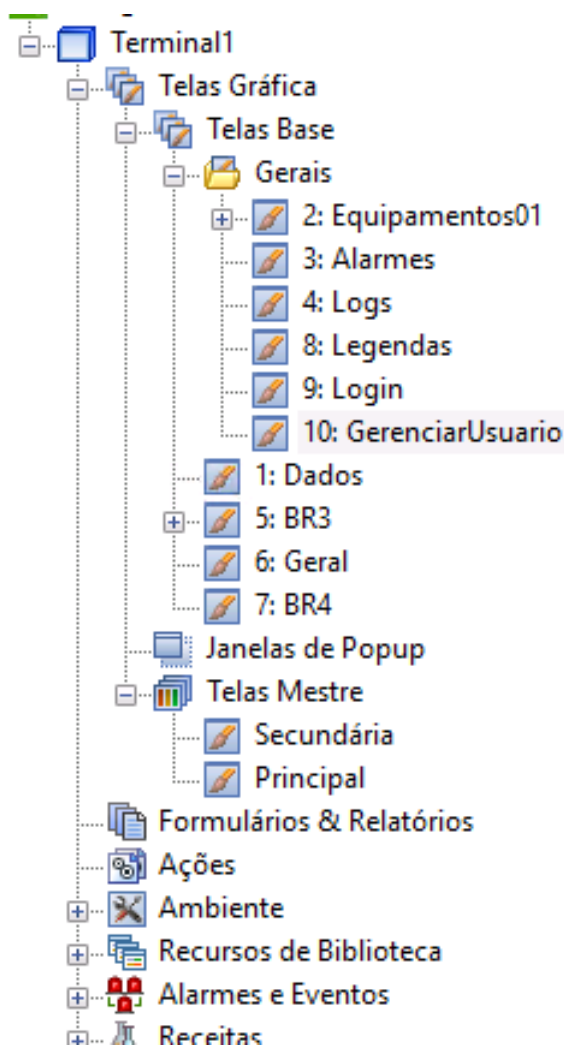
Terminal1
Telas Gráfica
Telas Base
Gerais
2: Equipamentos01
3: Alarmes
4: Logs
8: Legendas
9: Login
10: GerenciarUsuario
1: Dados
5: BR3
6: Geral
7: BR4
Janelas de Popup
Telas Mestre
Secundária
Principal
Formulários & Relatórios
Ações
Ambiente
Recursos de Biblioteca
Alarmes e Eventos
Receitas